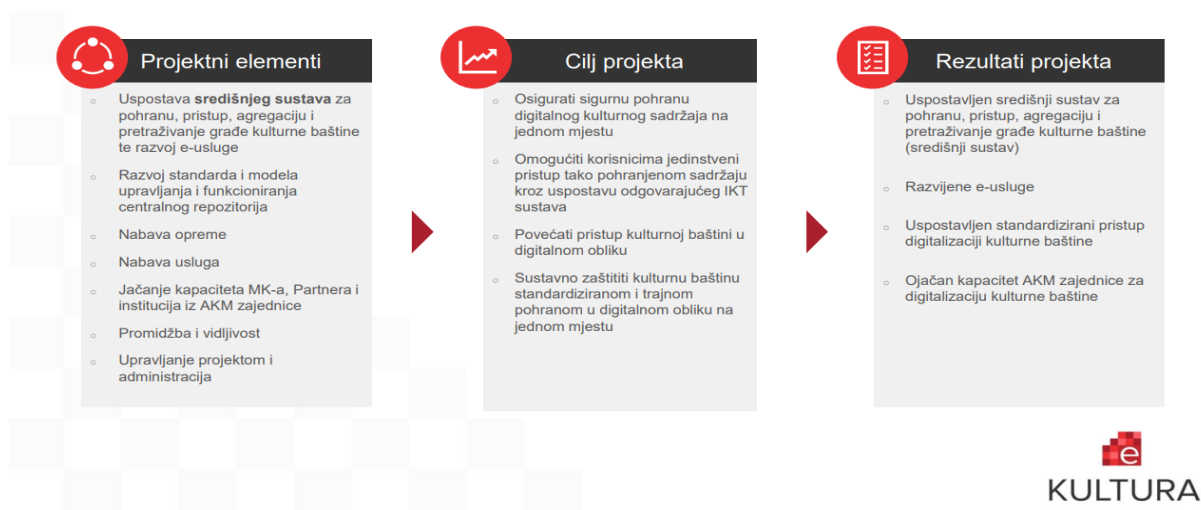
Projektni elementi

Uspostava središnjeg sustava za pohranu, pristup, agregaciji i pretraživanje građe kulturne baštine te razvoj e-usluge

Razvoj standarda i modela upravljanja i funkcioniranja centralnog repozitorija

Nabava opreme

Nabava usluga

Jačanje kapaciteta MK-a, Partnera i institucija iz AKM zajednice

Promidžba i vidljivost

Upravljanje projektom i administracija

Cilj projekta

Osigurati sigurnu pohranu digitalnog kulturnog sadržaja na jednom mjestu

Omogućiti korisnicima jedinstveni pristup tako pohranjenom sadržaju kroz uspostavu odgovarajućeg IKT sustava

Povećati pristup kulturnoj baštini u digitalnom obliku

Sustavno zaštititi kulturnu baštinu standardiziranom i trajnom pohranom u digitalnom obliku na jednom mjestu

Rezultati projekta

Uspostavljen središnji sustav za pohranu, pristup, agregaciji i pretraživanje građe kulturne baštine (središnji sustav)

Razvijene e-usluge

Uspostavljen standardizirani pristup digitalizaciji kulturne baštine

Ojačan kapacitet AKM zajednice za digitalizaciju kulturne baštine

e
KULTURA